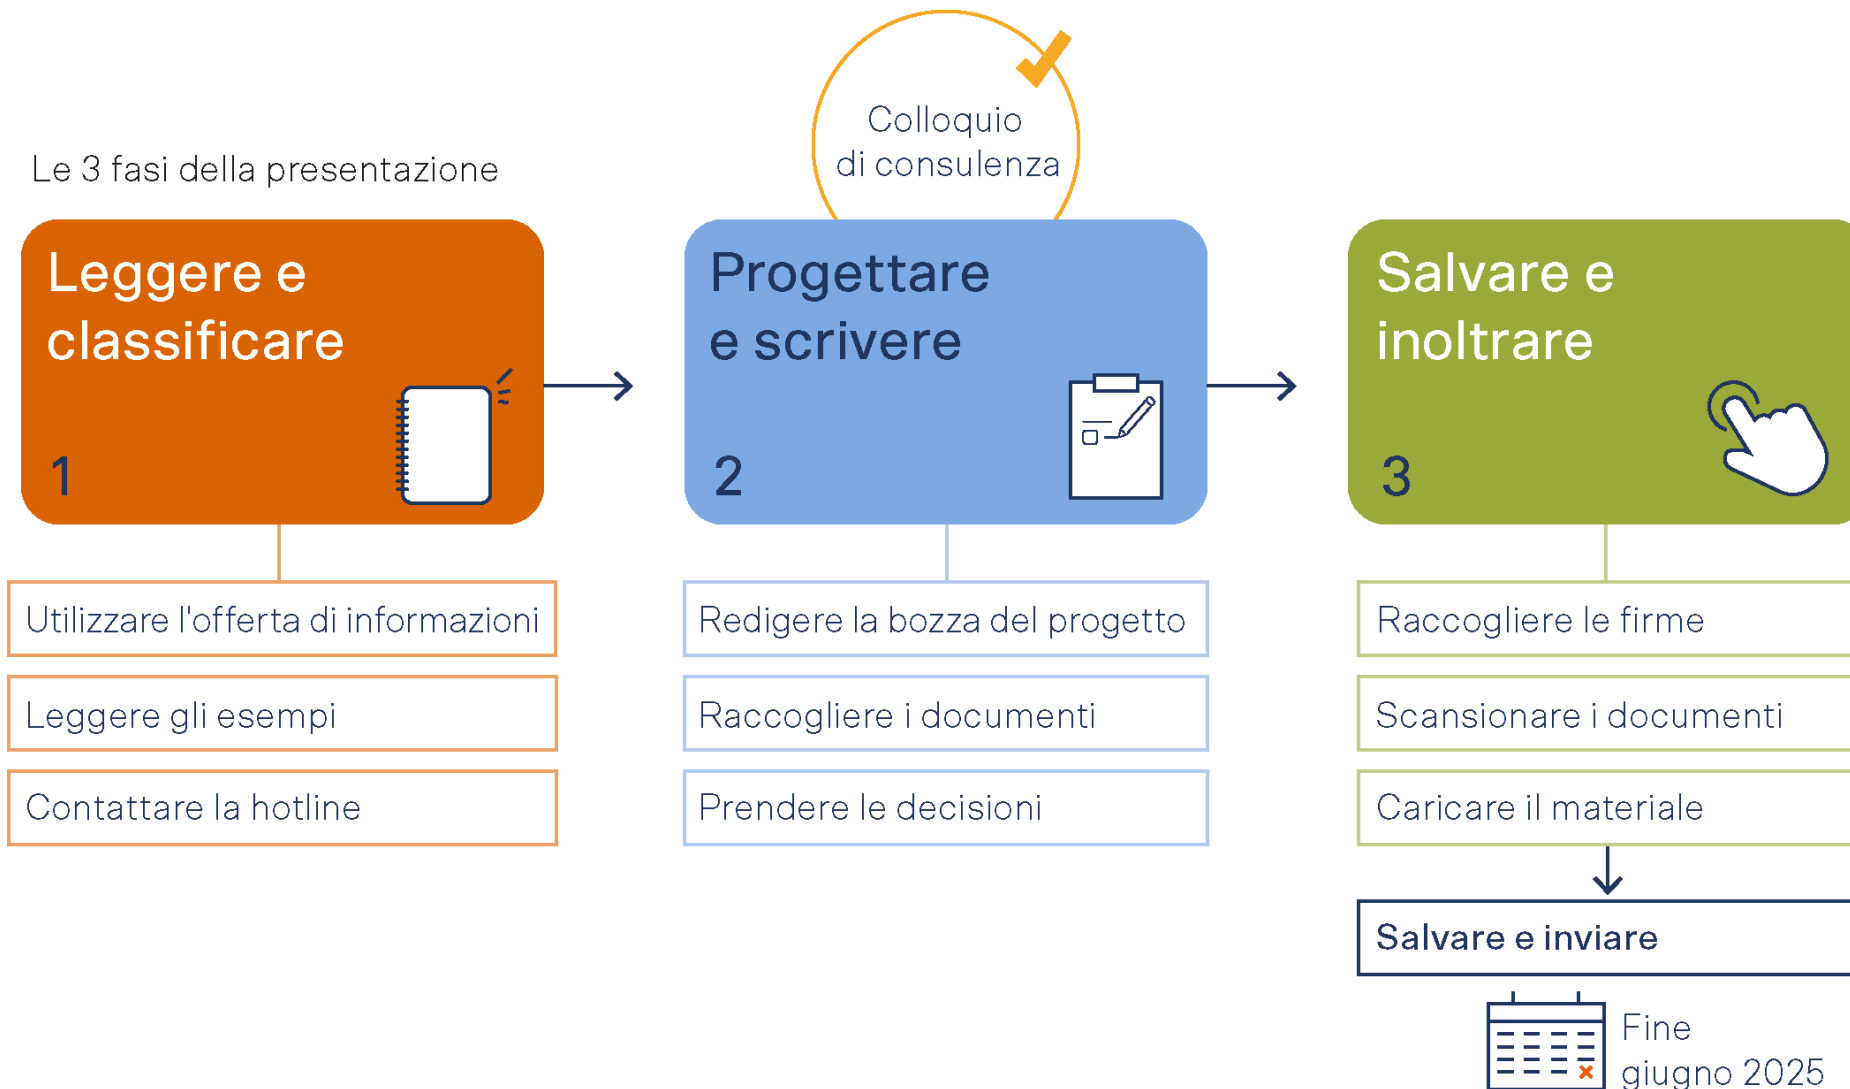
Colloquio di consulenza

Le 3 fasi della presentazione

Leggere e classificare

1

Progettare e scrivere

2

Salvare e inoltrare

3

Utilizzare l'offerta di informazioni

Leggere gli esempi

Contattare la hotline

Redigere la bozza del progetto

Raccogliere i documenti

Prendere le decisioni

Raccogliere le firme

Scansionare i documenti

Caricare il materiale

Salvare e inviare

Fine giugno 2025